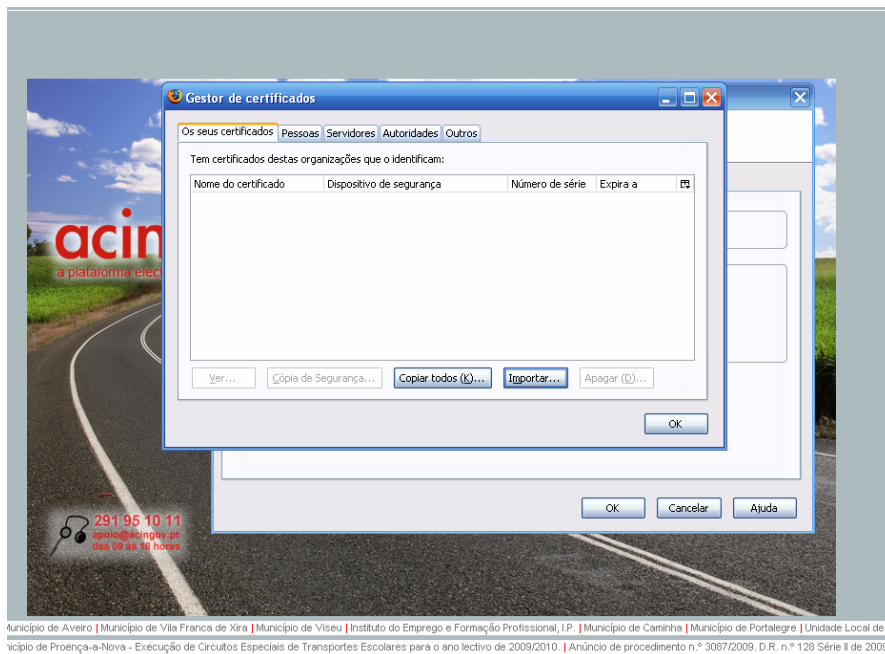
Gestor de certificados

Os seus certificados | Pessoas | Servidores | Autoridades | Outros

Tem certificados destas organizações que o identificam:

| Nome do certificado | Dispositivo de segurança | Número de série | Expira a |
|---|---|---|---|

Ver... | Cópia de Segurança... | Copiar todos (K)... | Importar... | Apagar (D)...

OK

acin
a plataforma elec

291 95 10 11
apoio@acingov.pt
das 09 às 18 horas

OK | Cancelar | Ajuda

Município de Aveiro | Município de Vila Franca de Xira | Município de Viseu | Instituto do Emprego e Formação Profissional, I.P. | Município de Caminha | Município de Portalegre | Unidade Local de

ípio de Proença-a-Nova - Execução de Circuitos Especiais de Transportes Escolares para o ano lectivo de 2009/2010. | Anúncio de procedimento n.º 3087/2009. D.R. n.º 128 Série II de 200